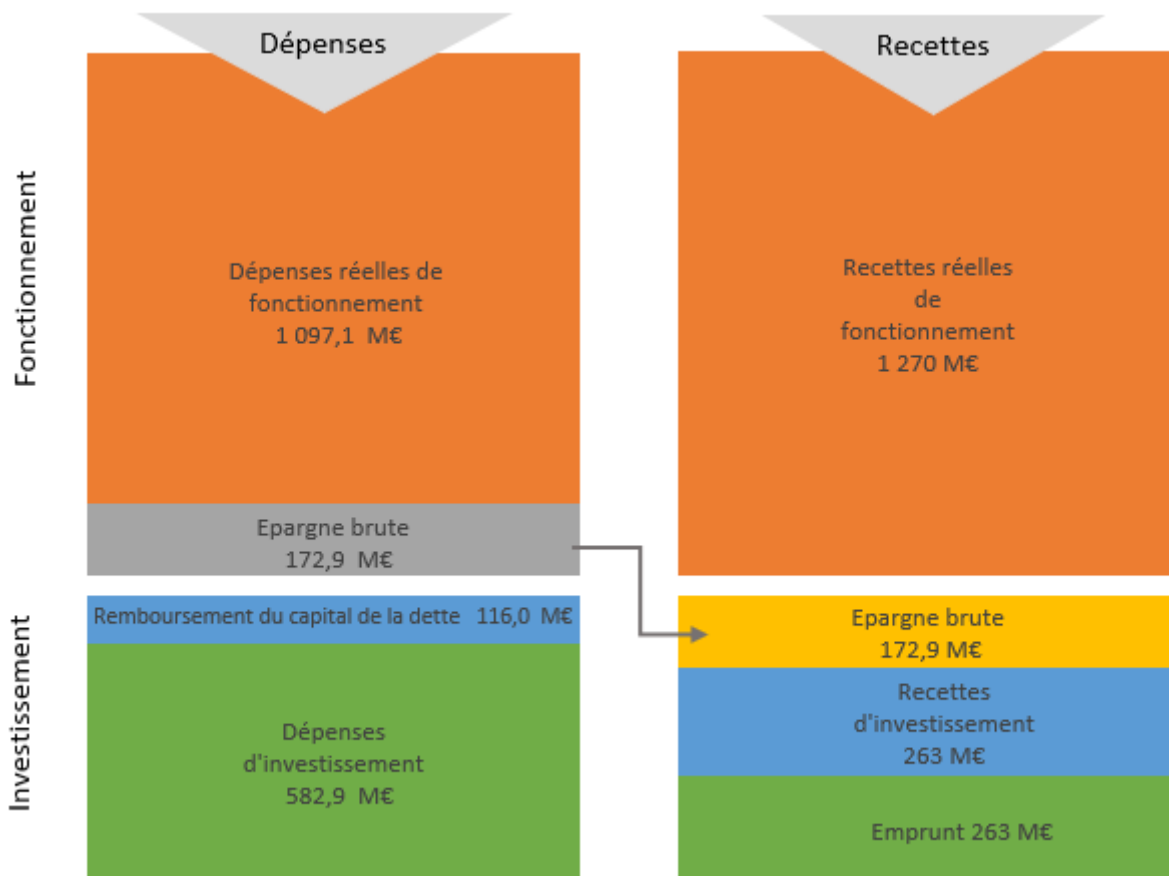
Dépenses

Recettes

Fonctionnement

Dépenses réelles de fonctionnement
1 097,1 M€

Recettes réelles de fonctionnement
1 270 M€

Epargne brute
172,9 M€

Investissement

Remboursement du capital de la dette 116,0 M€

Epargne brute
172,9 M€

Dépenses d'investissement
582,9 M€

Recettes d'investissement
263 M€

Emprunt 263 M€